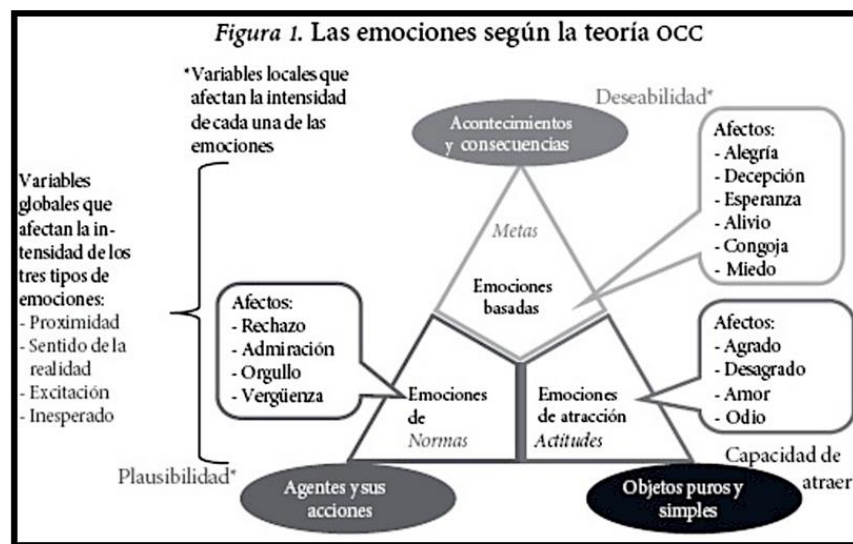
*Figura 1.* Las emociones según la teoría OCC

*Variables locales que afectan la intensidad de cada una de las emociones

Variables globales que afectan la intensidad de los tres tipos de emociones:
- Proximidad
- Sentido de la realidad
- Excitación
- Inesperado

Deseabilidad*

Acontecimientos y consecuencias

Afectos:
- Alegría
- Decepción
- Esperanza
- Alivio
- Congoja
- Miedo

*Metas*

Emociones basadas

Afectos:
- Rechazo
- Admiración
- Orgullo
- Vergüenza

Emociones de *Normas*

Emociones de atracción *Actitudes*

Afectos:
- Agrado
- Desagrado
- Amor
- Odio

Plausibilidad*

Capacidad de atraer

Agentes y sus acciones

Objetos puros y simples